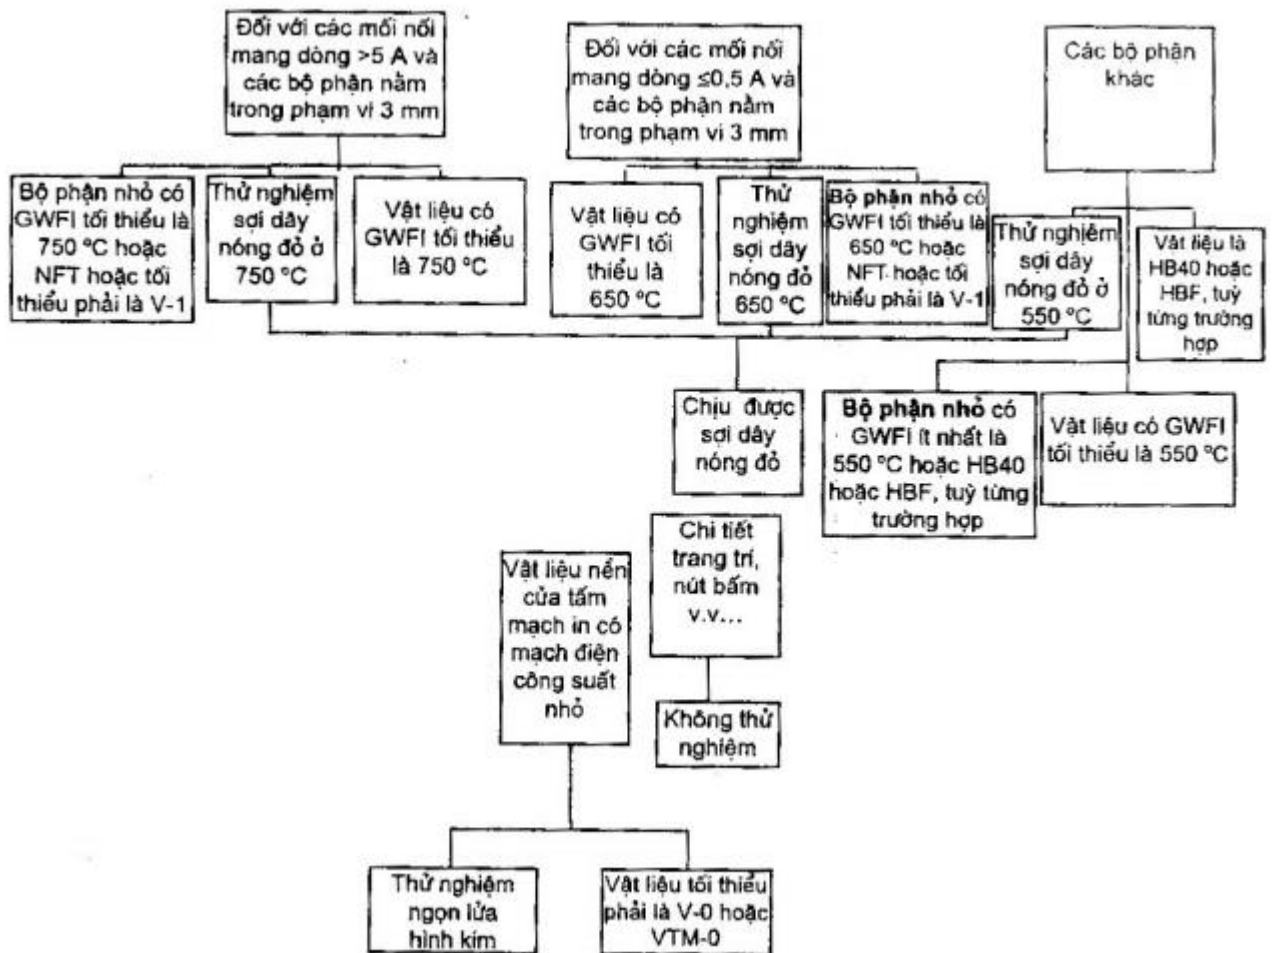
Đối với các mối nối mang dòng >5 A và các bộ phận nằm trong phạm vi 3 mm

Đối với các mối nối mang dòng ≤0,5 A và các bộ phận nằm trong phạm vi 3 mm

Các bộ phận khác

Bộ phận nhỏ có GWFI tối thiểu là 750 °C hoặc NFT hoặc tối thiểu phải là V-1

Thử nghiệm sợi dây nóng đỏ ở 750 °C

Vật liệu có GWFI tối thiểu là 750 °C

Vật liệu có GWFI tối thiểu là 650 °C

Thử nghiệm sợi dây nóng đỏ 650 °C

Bộ phận nhỏ có GWFI tối thiểu là 650 °C hoặc NFT hoặc tối thiểu phải là V-1

Thử nghiệm sợi dây nóng đỏ ở 550 °C

Vật liệu là HB40 hoặc HBF, tuỳ từng trường hợp

Chịu được sợi dây nóng đỏ

Bộ phận nhỏ có GWFI ít nhất là 550 °C hoặc HB40 hoặc HBF, tuỳ từng trường hợp

Vật liệu có GWFI tối thiểu là 550 °C

Vật liệu nền của tấm mạch in có mạch điện công suất nhỏ

Chi tiết trang trí, nút bấm v.v...

Không thử nghiệm

Thử nghiệm ngọn lửa hình kim

Vật liệu tối thiểu phải là V-0 hoặc VTM-0